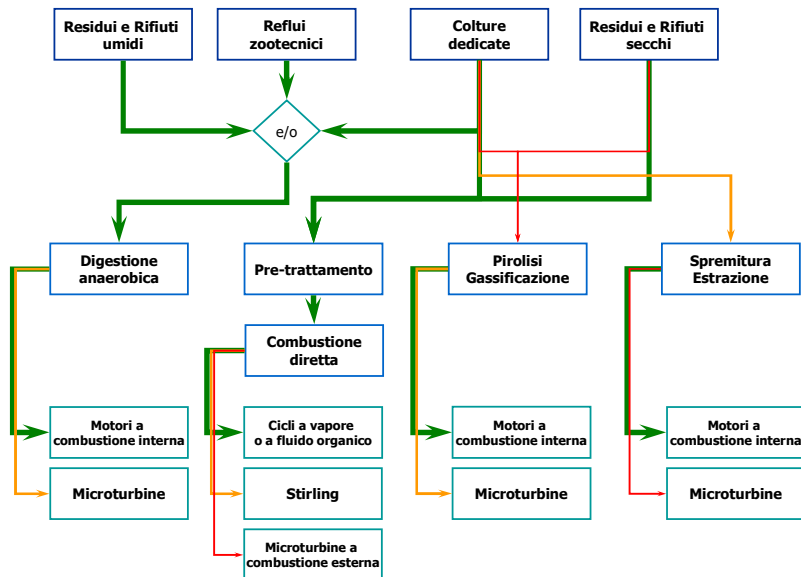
Residui e Rifiuti umidi

Reflui zootecnici

Colture dedicate

Residui e Rifiuti secchi

e/o

Digestione anaerobica

Pre-trattamento

Pirolisi Gassificazione

Spremitura Estrazione

Combustione diretta

Motori a combustione interna

Microturbine

Cicli a vapore o a fluido organico

Stirling

Microturbine a combustione esterna

Motori a combustione interna

Microturbine

Motori a combustione interna

Microturbine